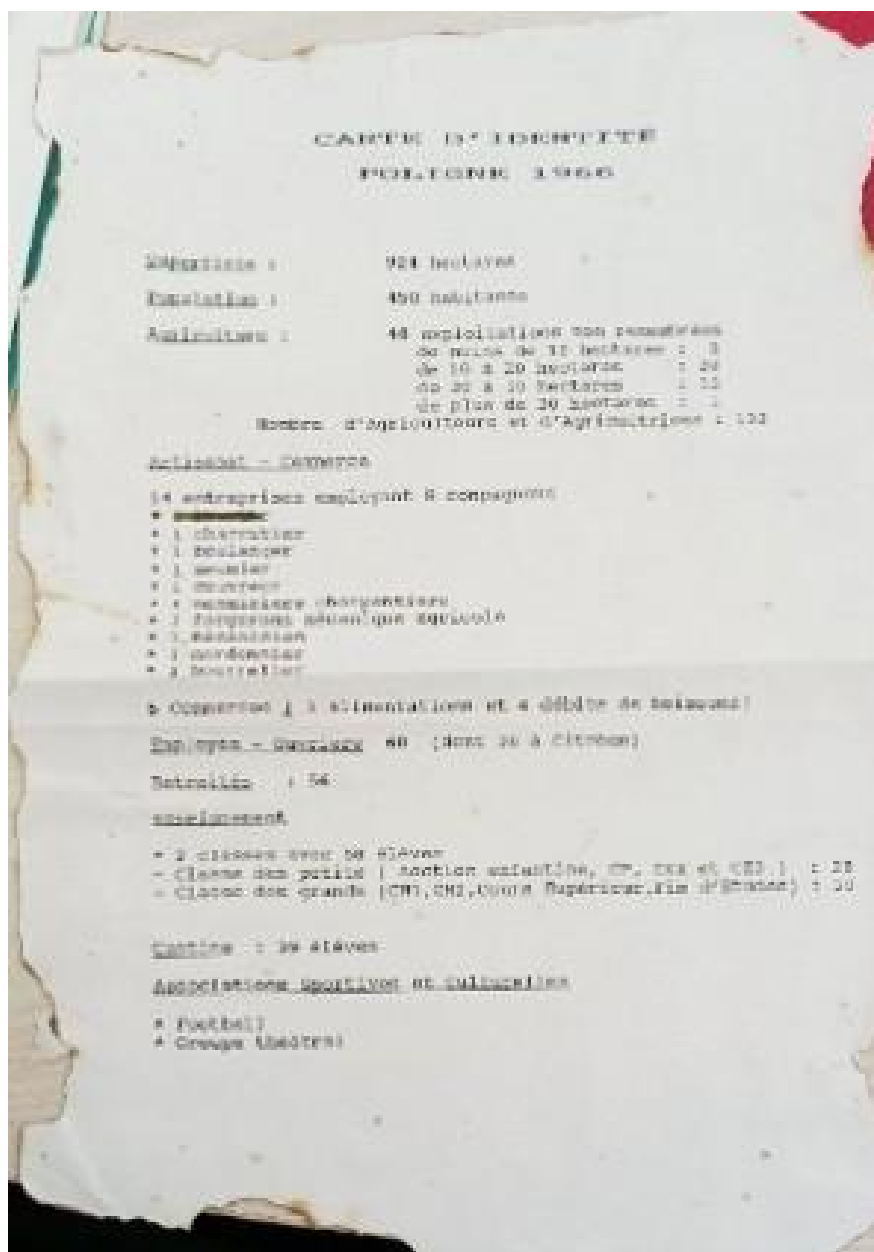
CARTE D'IDENTITE
POLIGNE 1966

Superficie : 924 hectares

Population : 450 habitants

Agriculture : 44 exploitations non remembrées
de moins de 10 hectares : 3
de 10 à 20 hectares : 29
de 20 à 30 hectares : 11
de plus de 30 hectares : 1
Nombre d'Agriculteurs et d'Agricultrices : 132

Artisanat - Commerce

14 entreprises employant 8 compagnons
* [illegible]
* 1 charcutier
* 1 boulanger
* 1 menuisier
* 1 couvreur
* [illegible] menuisiers charpentiers
* 1 forgeron mécanique agricole
* 1 mécanicien
* 1 cordonnier
* 1 bourrelier

* Commerces : 3 alimentations et 4 débits de boissons

Employés - Ouvriers 40 (dont 20 à Citroen)

Retraités : 56

Enseignement

- 2 classes avec 58 élèves
- Classe des petits ( Section enfantine, CP, CE1 et CE2 ) : 28
- Classe des grands (CM1,CM2,Cours Supérieur,Fin d'Etudes) : 30

Cantine : 29 élèves

Associations sportives et culturelles

* Football
* Groupe théâtral